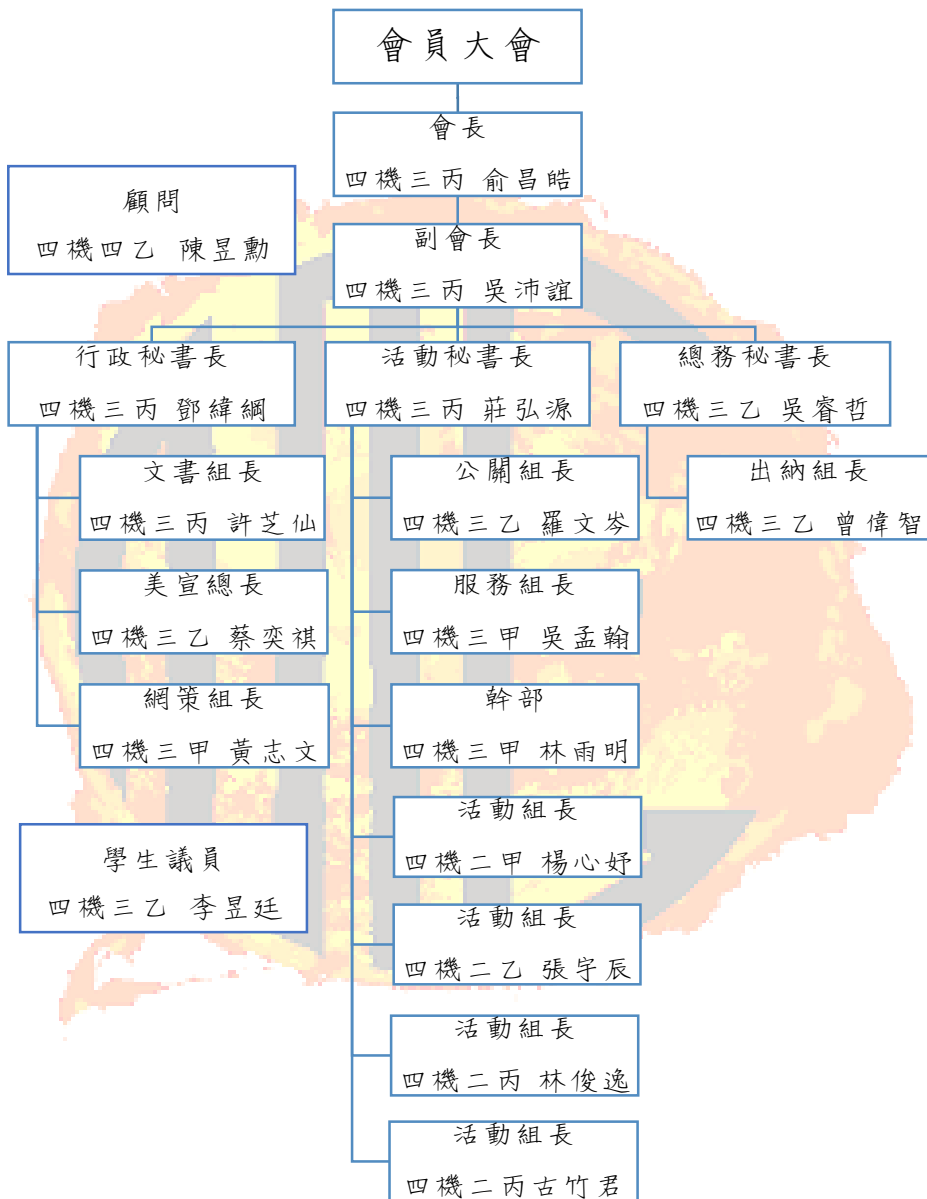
會員大會

會長
四機三丙 俞昌皓

顧問
四機四乙 陳昱勳

副會長
四機三丙 吳沛誼

行政秘書長
四機三丙 鄧緯綱

活動秘書長
四機三丙 莊弘源

總務秘書長
四機三乙 吳睿哲

文書組長
四機三丙 許芝仙

美宣總長
四機三乙 蔡奕祺

網策組長
四機三甲 黃志文

公關組長
四機三乙 羅文岑

服務組長
四機三甲 吳孟翰

幹部
四機三甲 林雨明

活動組長
四機二甲 楊心妤

活動組長
四機二乙 張宇辰

活動組長
四機二丙 林俊逸

活動組長
四機二丙古竹君

出納組長
四機三乙 曾偉智

學生議員
四機三乙 李昱廷